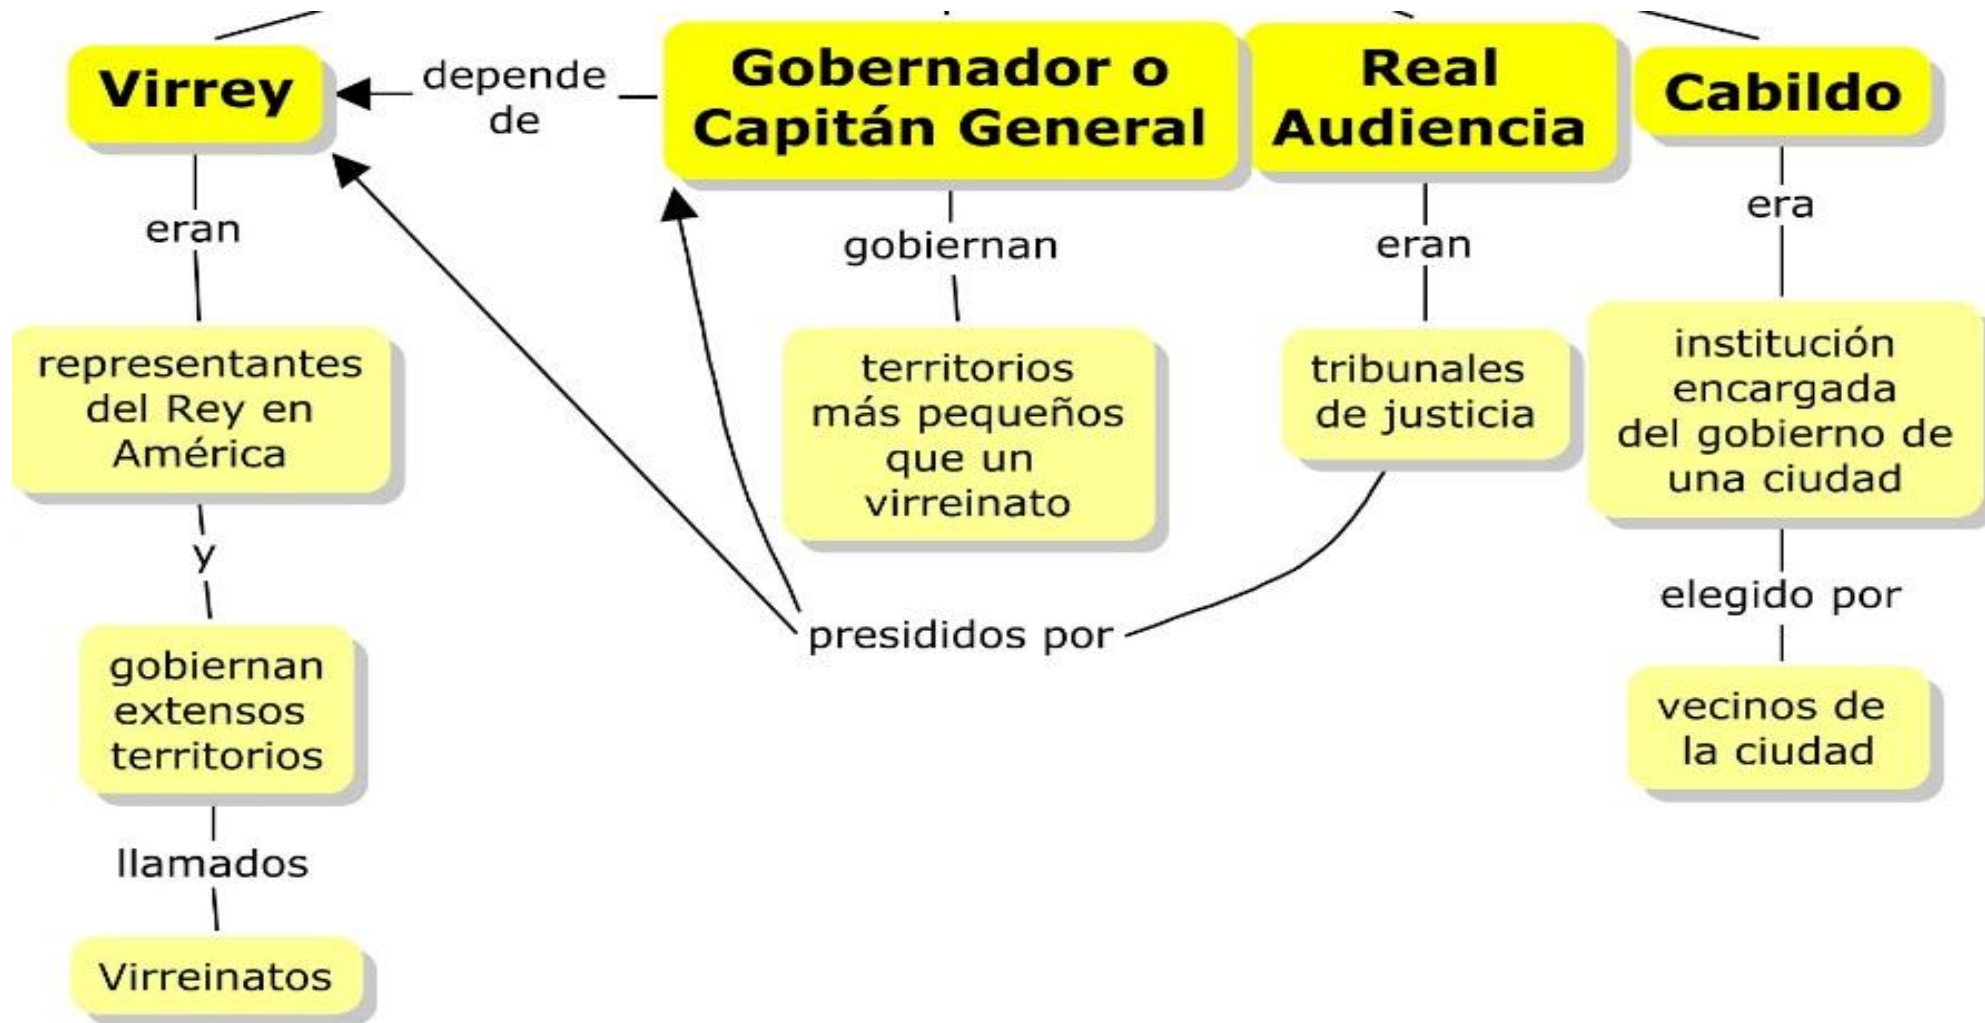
Virrey

depende de

Gobernador o Capitán General

Real Audiencia

Cabildo

eran

representantes del Rey en América

y

gobiernan extensos territorios

llamados

Virreinatos

gobiernan

territorios más pequeños que un virreinato

eran

tribunales de justicia

presididos por

era

institución encargada del gobierno de una ciudad

elegido por

vecinos de la ciudad